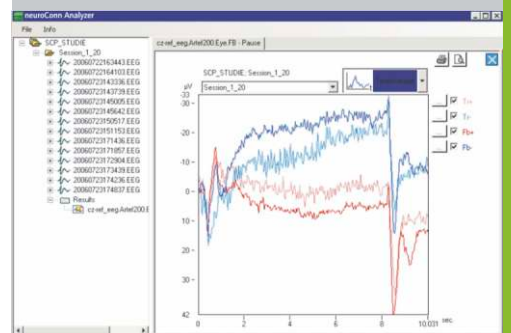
neuroConn Analyzer

File Info

SCP_STUDIE
Session_1_20
20060722163443.EEG
20060722164103.EEG
20060723143336.EEG
20060723143739.EEG
20060723145005.EEG
20060723145642.EEG
20060723150517.EEG
20060723151153.EEG
20060723171436.EEG
20060723171857.EEG
20060723172904.EEG
20060723173439.EEG
20060723174236.EEG
20060723174837.EEG
Results
cz-ref_eeg.Artel200.E

cz-ref_eeg.Artel200.Eye.FB - Pause

SCP_STUDIE: Session_1_20

Session_1_20

µV
-33
-30
-20
-10
0
10
20
30
42

0 2 4 6 8 10.031 sec.

T+
T-
Fb+
Fb-